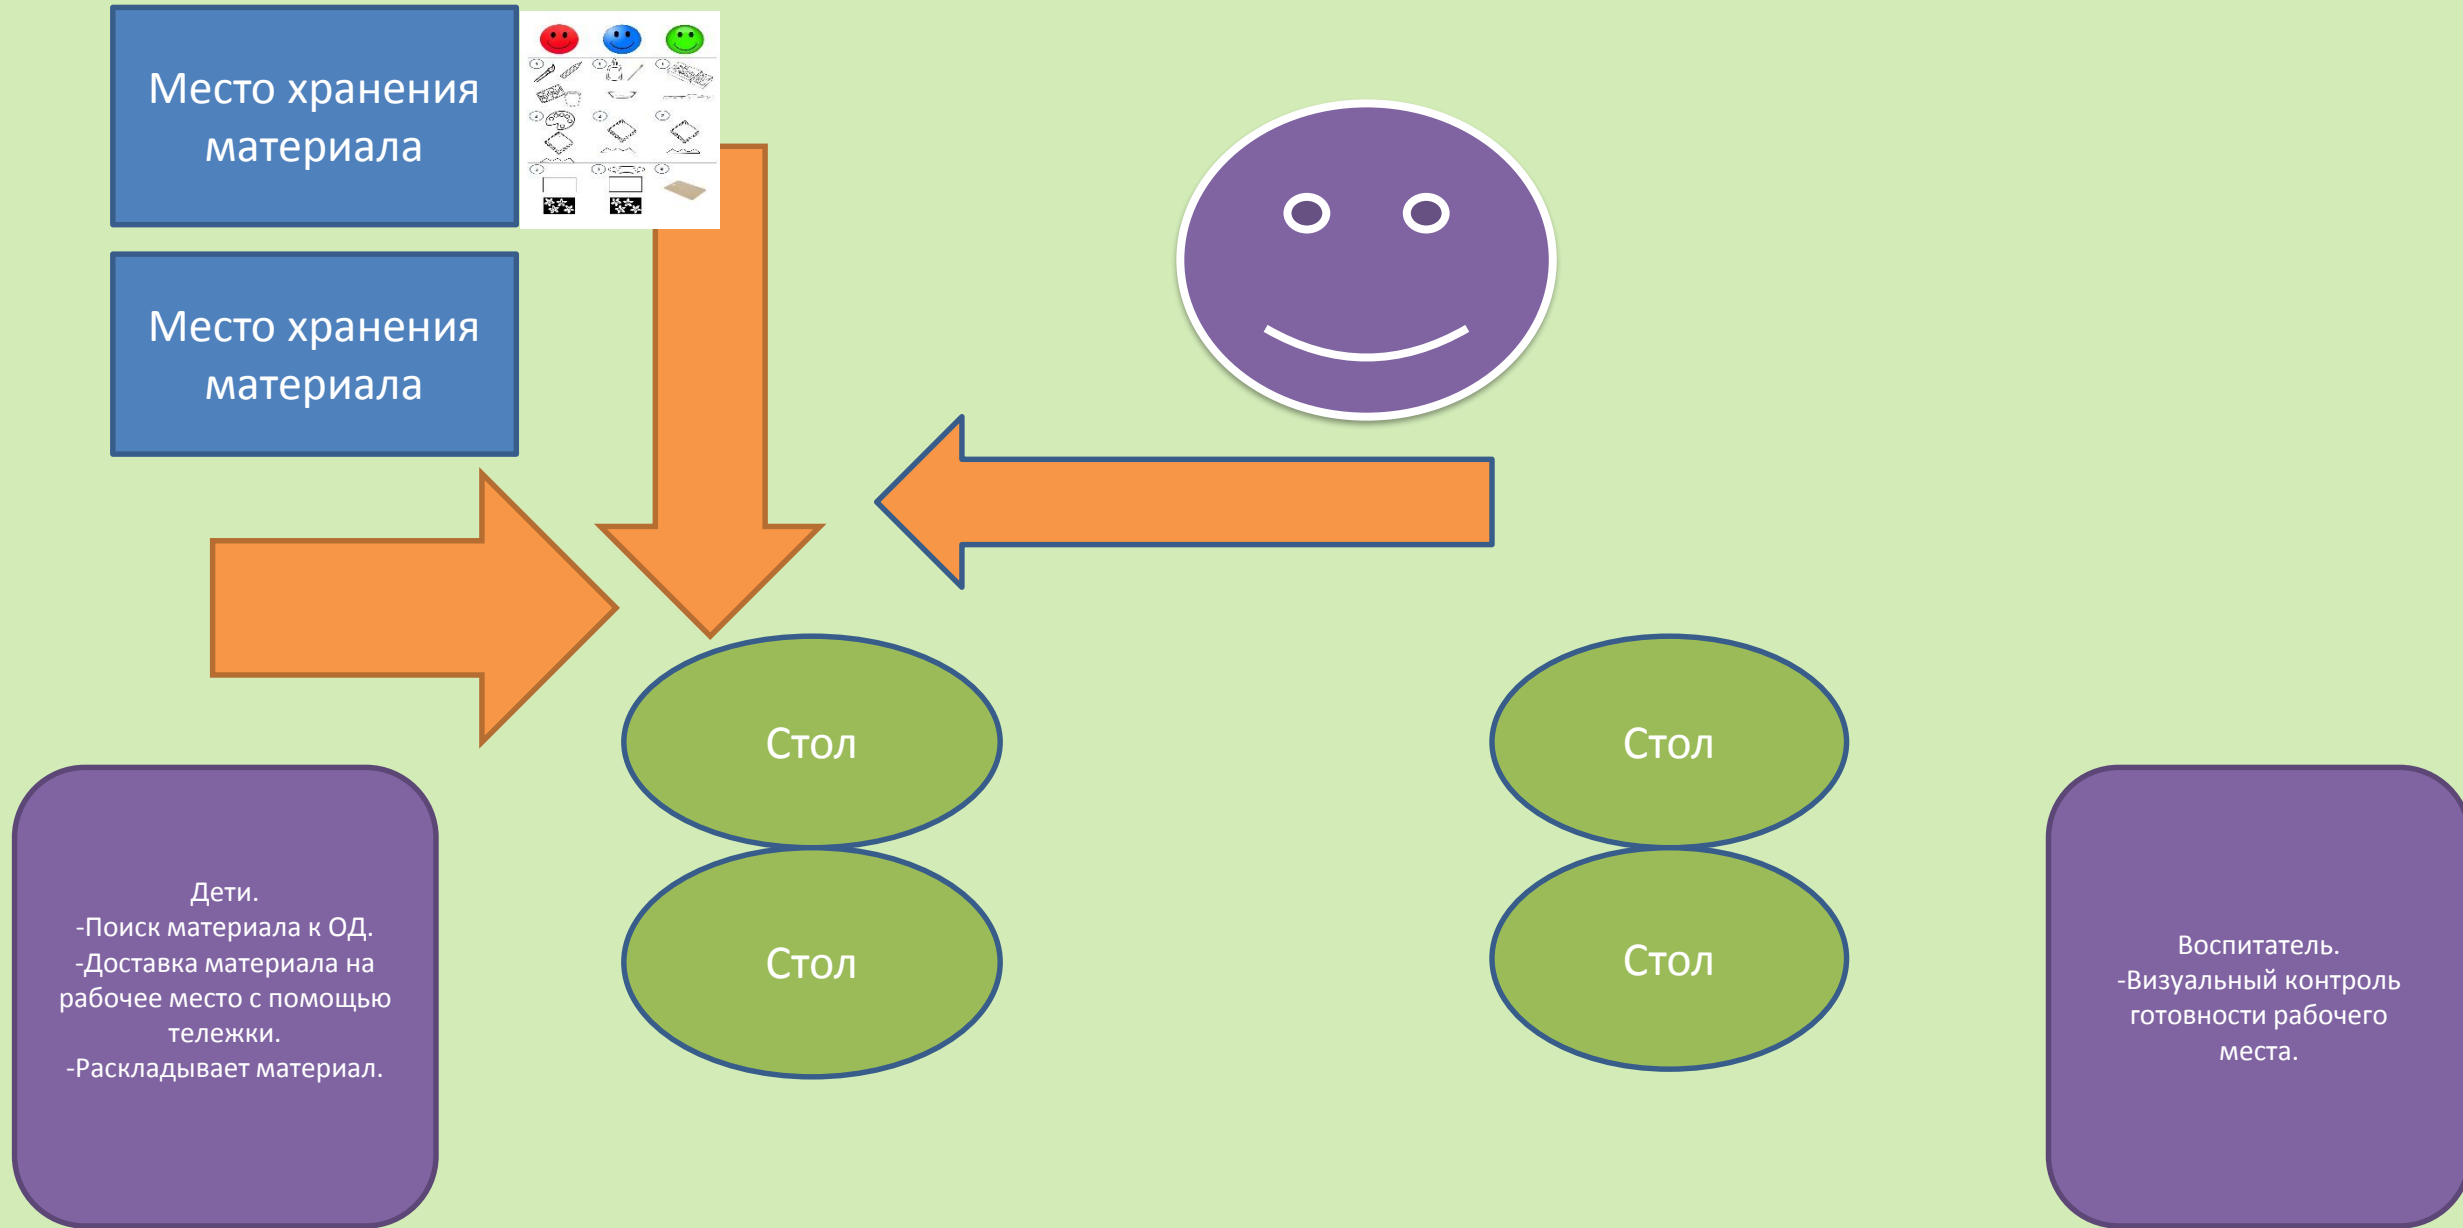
Место хранения материала

Место хранения материала

Стол

Стол

Стол

Стол

Дети.
-Поиск материала к ОД.
-Доставка материала на рабочее место с помощью тележки.
-Раскладывает материал.

Воспитатель.
-Визуальный контроль готовности рабочего места.